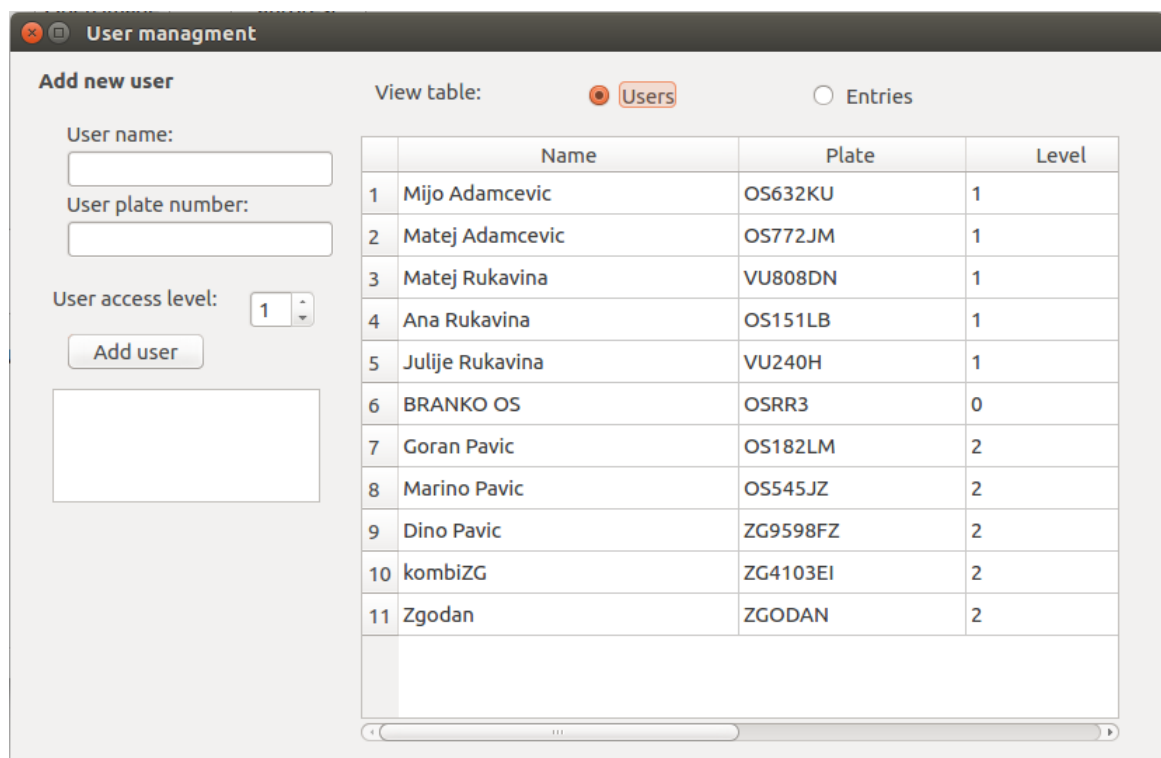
User managment

Add new user

User name:

User plate number:

User access level: 1

Add user

View table: Users Entries

| | Name | Plate | Level |
|---|---|---|---|
| 1 | Mijo Adamcevic | OS632KU | 1 |
| 2 | Matej Adamcevic | OS772JM | 1 |
| 3 | Matej Rukavina | VU808DN | 1 |
| 4 | Ana Rukavina | OS151LB | 1 |
| 5 | Julije Rukavina | VU240H | 1 |
| 6 | BRANKO OS | OSRR3 | 0 |
| 7 | Goran Pavic | OS182LM | 2 |
| 8 | Marino Pavic | OS545JZ | 2 |
| 9 | Dino Pavic | ZG9598FZ | 2 |
| 10 | kombiZG | ZG4103EI | 2 |
| 11 | Zgodan | ZGODAN | 2 |